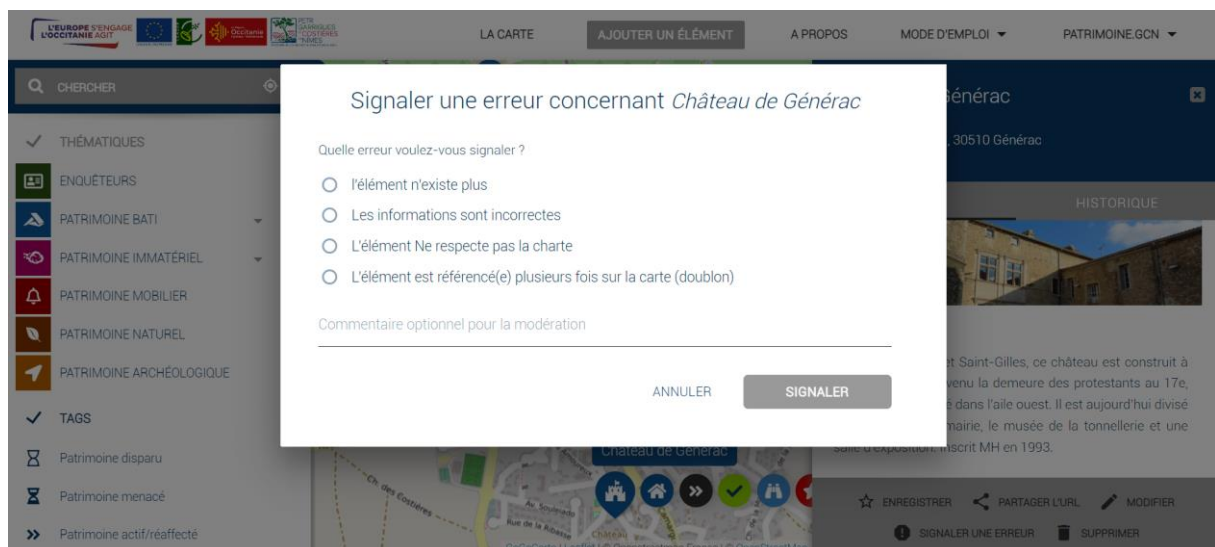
L'EUROPE S'ENGAGE L'OCCITANIE AGIT

Occitanie

PETR GARRIGUES COSTIÈRES NÎMES

LA CARTE

AJOUTER UN ÉLÉMENT

A PROPOS

MODE D'EMPLOI

PATRIMOINE.GCN

CHERCHER

THÉMATIQUES

ENQUÊTEURS

PATRIMOINE BATI

PATRIMOINE IMMATÉRIEL

PATRIMOINE MOBILIER

PATRIMOINE NATUREL

PATRIMOINE ARCHÉOLOGIQUE

TAGS

Patrimoine disparu

Patrimoine menacé

Patrimoine actif/réaffecté

Signaler une erreur concernant *Château de Générac*

Quelle erreur voulez-vous signaler ?

l'élément n'existe plus

Les informations sont incorrectes

L'élément Ne respecte pas la charte

L'élément est référencé(e) plusieurs fois sur la carte (doublon)

Commentaire optionnel pour la modération

ANNULER

SIGNALER

énérac

, 30510 Générac

HISTORIQUE

t Saint-Gilles, ce château est construit à venu la demeure des protestants au 17e, é dans l'aile ouest. Il est aujourd'hui divisé mairie, le musée de la tonnellerie et une salle d'exposition. Inscrit MH en 1993.

Château de Générac

Ch. des Costières

Rue de la Rabasse

ENREGISTRER

PARTAGER L'URL

MODIFIER

SIGNALER UNE ERREUR

SUPPRIMER